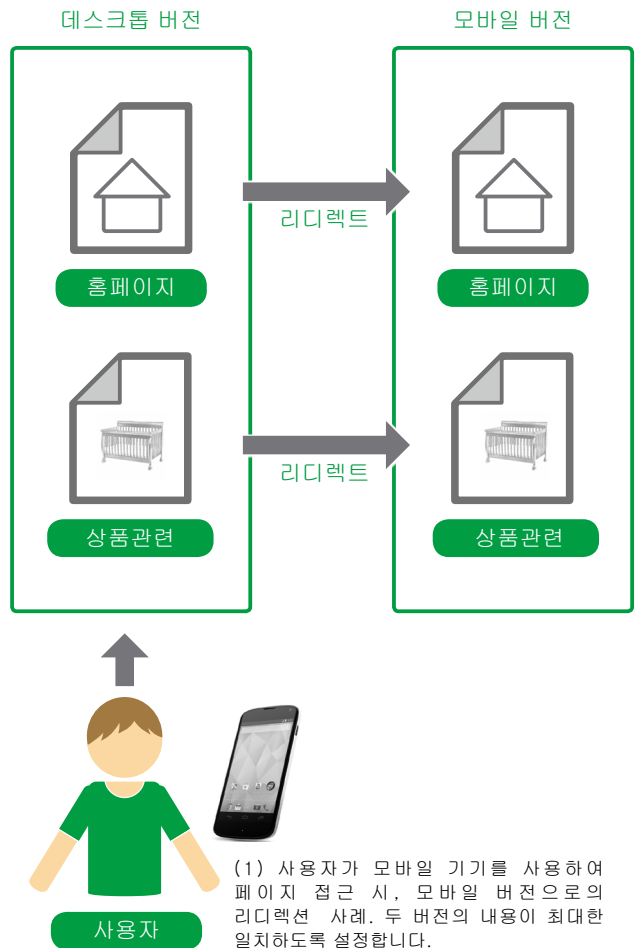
데스크톱 버전

모바일 버전

홈페이지

리디렉트

홈페이지

상품관련

리디렉트

상품관련

사용자

(1) 사용자가 모바일 기기를 사용하여 페이지 접근 시, 모바일 버전으로의 리디렉션 사례. 두 버전의 내용이 최대한 일치하도록 설정합니다.